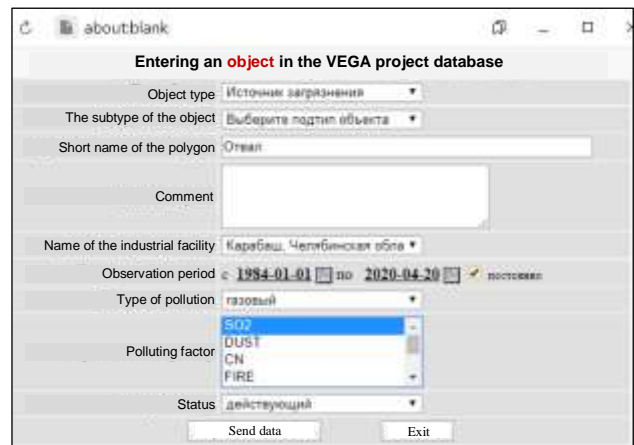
about:blank

Entering an object in the VEGA project database

Object type Источник загрязнения

The subtype of the object Выберите подтип объекта

Short name of the polygon Отвал

Comment

Name of the industrial facility Карабаш, Челябинская обла

Observation period с 1984-01-01 по 2020-04-20 постоянно

Type of pollution газовый

Polluting factor SO2 DUST CN FIRE

Status действующий

Send data Exit